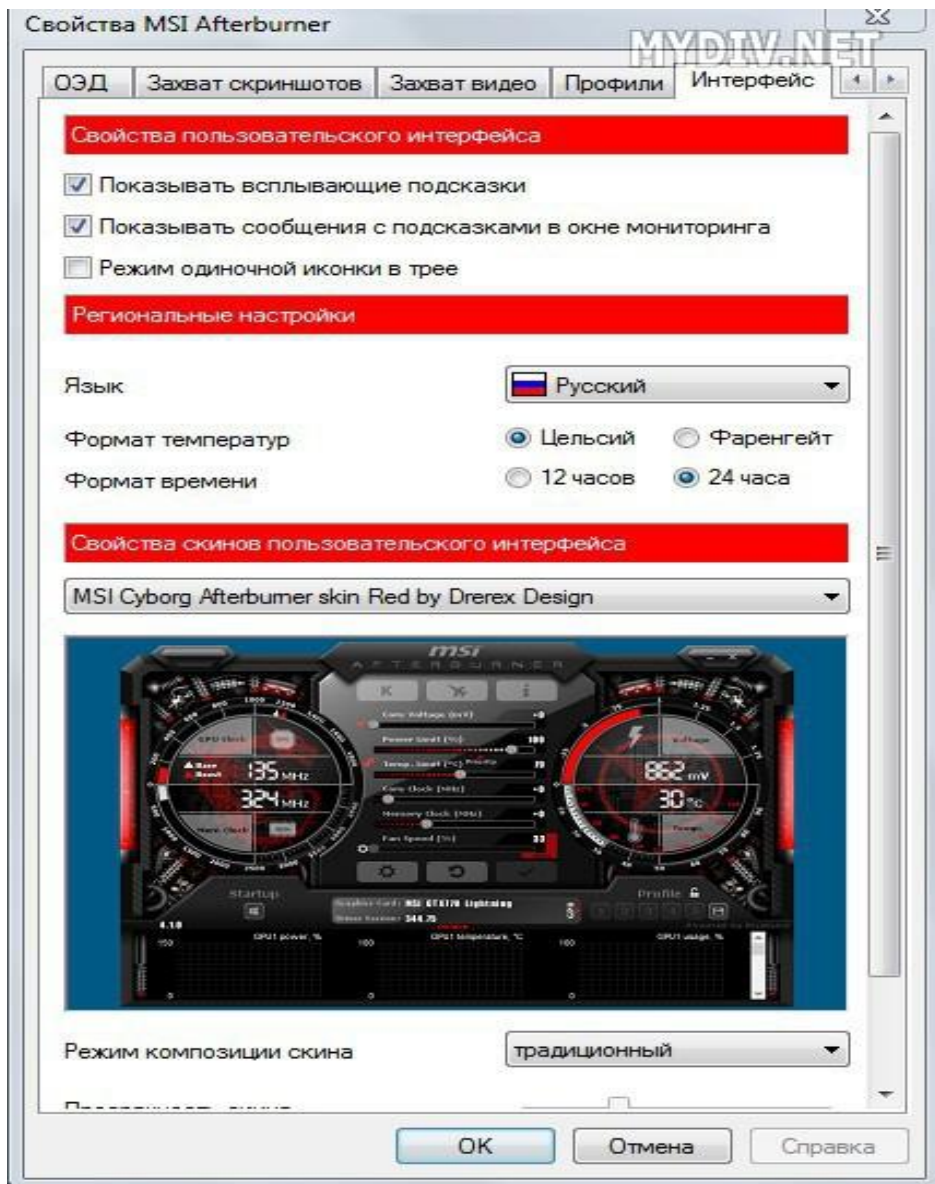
Свойства MSI Afterburner

MYDIV.NET

ОЭД | Захват скриншотов | Захват видео | Профили | Интерфейс

Свойства пользовательского интерфейса

Показывать всплывающие подсказки

Показывать сообщения с подсказками в окне мониторинга

Режим одиночной иконки в трее

Региональные настройки

Язык Русский

Формат температур Цельсий Фаренгейт

Формат времени 12 часов 24 часа

Свойства скинов пользовательского интерфейса

MSI Cyborg Afterburner skin Red by Drerex Design

msi
AFTERBURNER

Core Voltage (mV)
Power Limit (%) 100
Temp. Limit (°C)
Core Clock (MHz)
Memory Clock (MHz)
Fan Speed (%)

GPU Clock
135 MHz
324 MHz
Mem Clock

Voltage
862 mV
30 °C
Temp.

Startup
Profile
Graphics Card: MSI GTX170 Lightning
Driver Version: 344.75
4.1.0
GPU1 power, %
GPU1 temperature, °C
GPU1 usage, %

Режим композиции скина традиционный

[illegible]

OK Отмена Справка